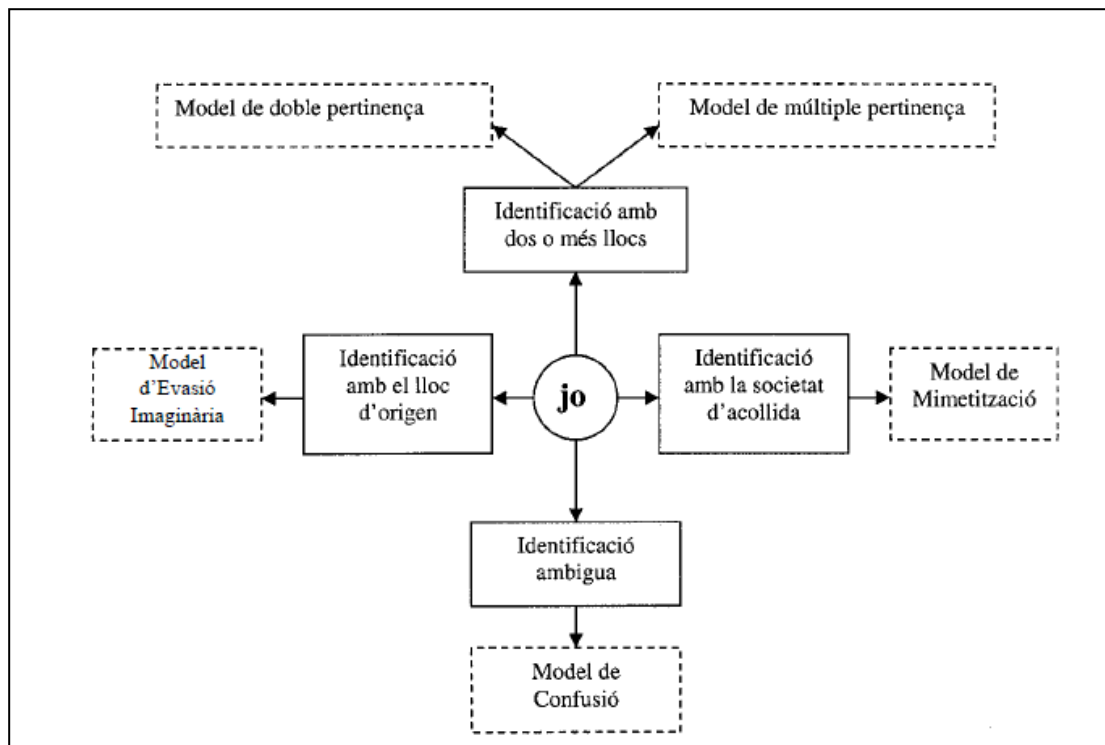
Model de doble pertinença

Model de múltiple pertinença

Identificació amb dos o més llocs

Model d'Evasió Imaginària

Identificació amb el lloc d'origen

jo

Identificació amb la societat d'acollida

Model de Mimetització

Identificació ambigua

Model de Confusió